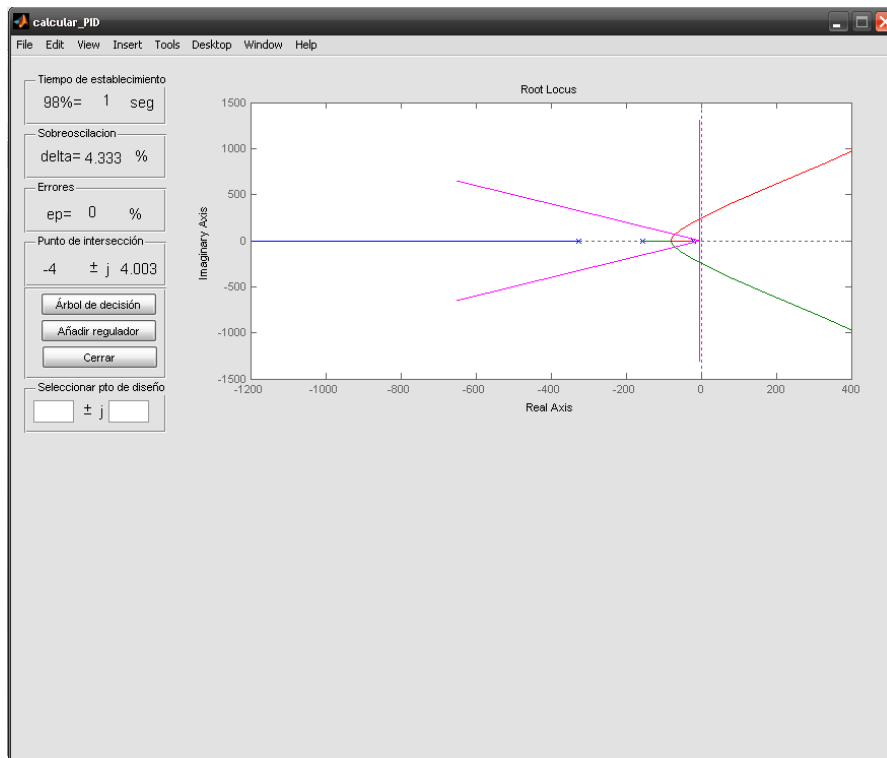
calular_PID

File Edit View Insert Tools Desktop Window Help

Tiempo de establecimiento
98%= 1 seg

Sobreoscilacion
delta= 4.333 %

Errores
ep= 0 %

Punto de intersección
-4 ± j 4.003

Árbol de decisión
Añadir regulador
Cerrar

Seleccionar pto de diseño
± j

Root Locus

Imaginary Axis
1500
1000
500
0
-500
-1000
-1500

-1200 -1000 -800 -600 -400 -200 0 200 400
Real Axis